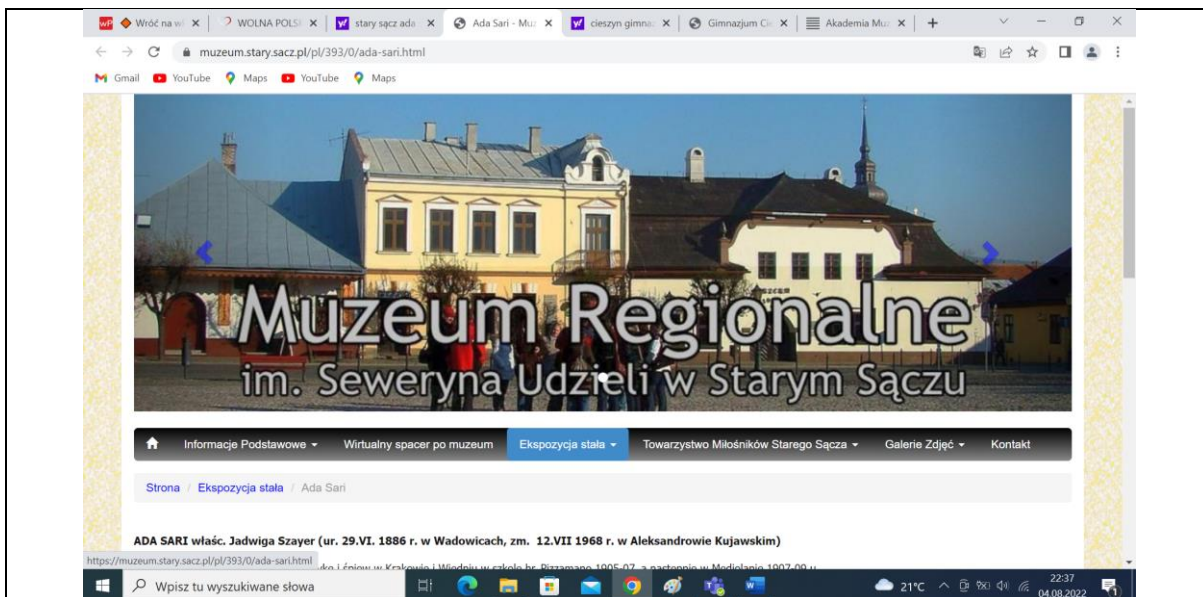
Wróć na w ×
WOLNA POLS ×
stary sącz ada ×
Ada Sari - Mu ×
cieszyn gimna ×
Gimnazjum Ci ×
Akademia Mu ×
+

muzeum.stary.sacz.pl/pl/393/0/ada-sari.html

Gmail YouTube Maps YouTube Maps

Muzeum Regionalne
im. Seweryna Udzieli w Starym Sączu

Informacje Podstawowe ▾ Wirtualny spacer po muzeum Ekspozycja stała ▾ Towarzystwo Miłośników Starego Sącza ▾ Galerie Zdjęć ▾ Kontakt

Strona / Ekspozycja stała / Ada Sari

ADA SARI właśc. Jadwiga Szayer (ur. 29.VI. 1886 r. w Wadowicach, zm. 12.VII 1968 r. w Aleksandrowie Kujawskim)

https://muzeum.stary.sacz.pl/pl/393/0/ada-sari.html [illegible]ko i śpiew w Krakowie i Wiedniu w szkole br. Pizzamano 1905-07, a następnie w Mediolanie 1907-09 u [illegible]

Wpisz tu wyszukiwane słowa

21°C 22:37 04.08.2022